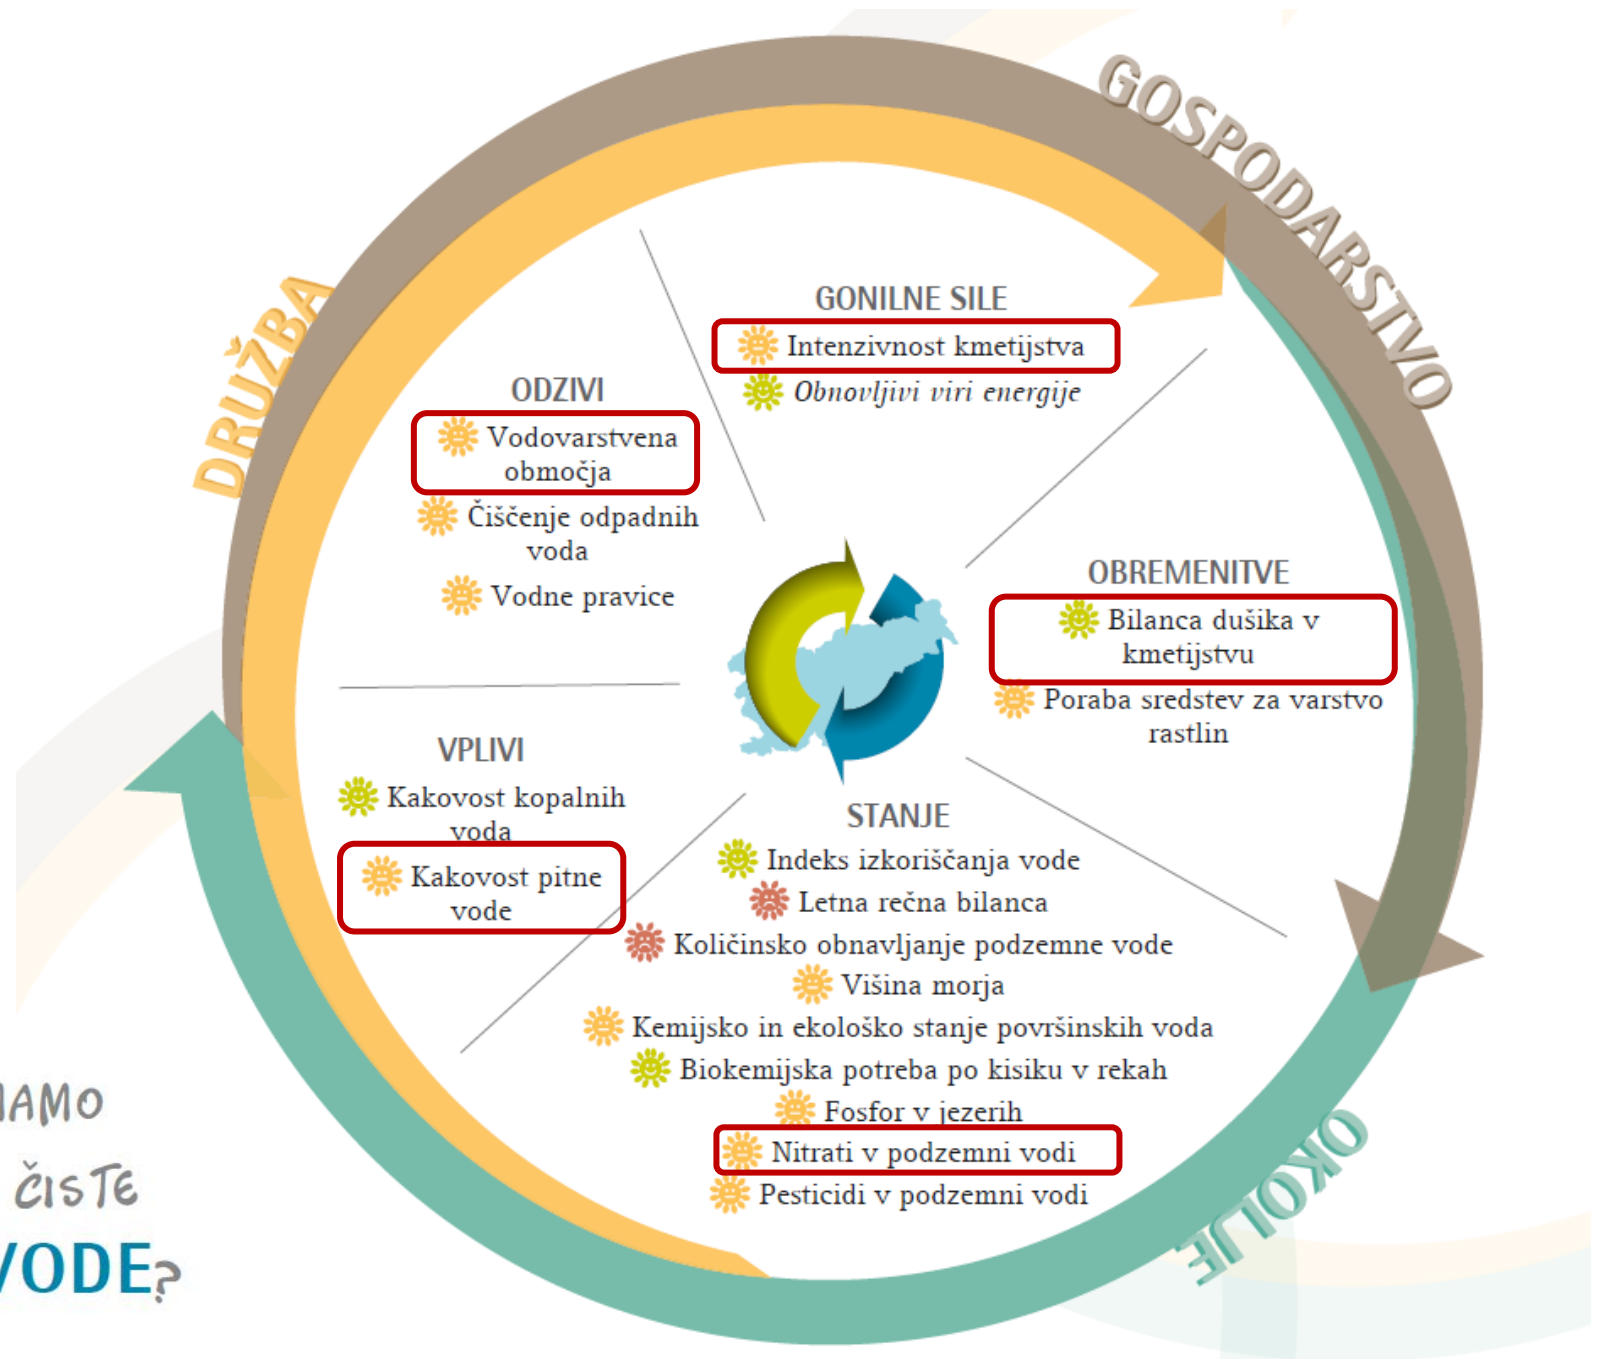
GOSPODARSTVO

DRUŽBA

OKOLJE

GONILNE SILE

Intenzivnost kmetijstva

Obnovljivi viri energije

ODZIVI

Vodovarstvena območja

Čiščenje odpadnih voda

Vodne pravice

OBREMENITVE

Bilanca dušika v kmetijstvu

Poraba sredstev za varstvo rastlin

VPLIVI

Kakovost kopalnih voda

Kakovost pitne vode

STANJE

Indeks izkoriščanja vode

Letna rečna bilanca

Količinsko obnavljanje podzemne vode

Višina morja

Kemijsko in ekološko stanje površinskih voda

Biokemijska potreba po kisiku v rekah

Fosfor v jezerih

Nitrati v podzemni vodi

Pesticidi v podzemni vodi

IAMO

ČISTE

VODE?